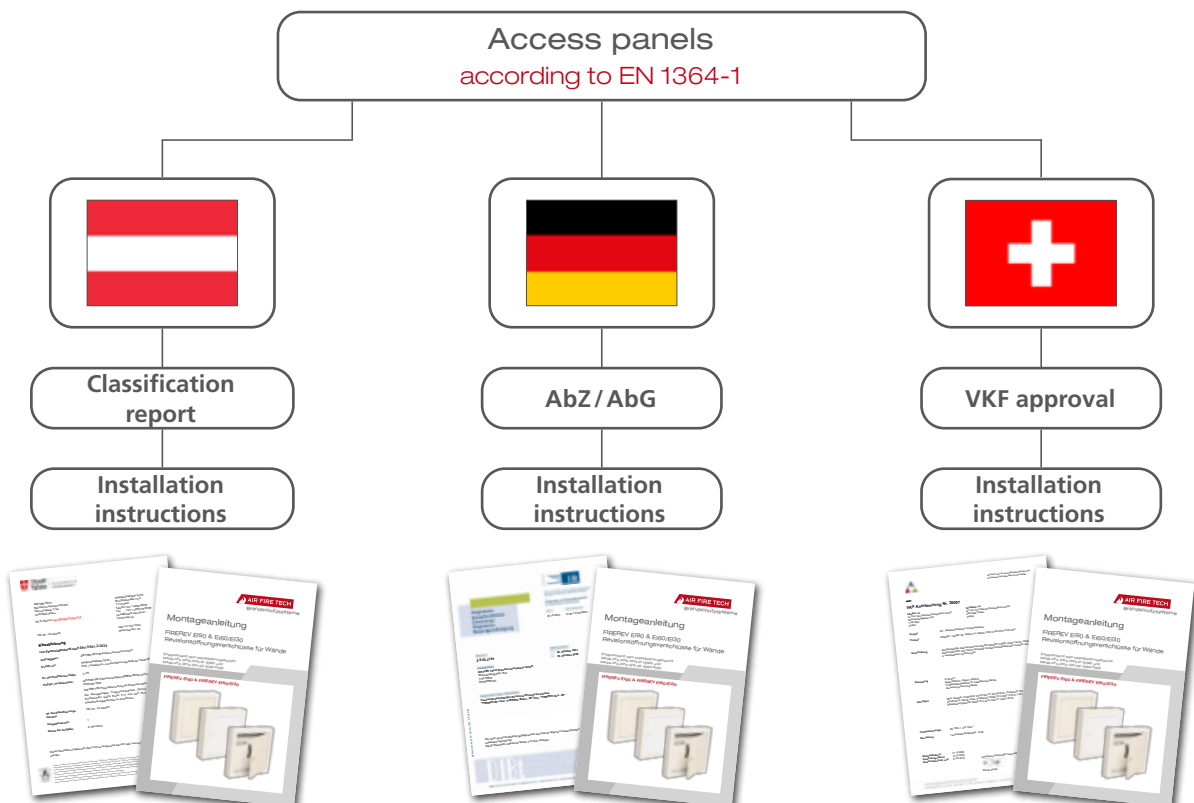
Access panels
according to EN 1364-1

Classification report

Installation instructions

AbZ / AbG

Installation instructions

VKF approval

Installation instructions

AIR FIRE TECH
Brandschutzsysteme

Montageanleitung

FIREREV EI90 & EI60/EI30
Revisionsöffnungsverschlüsse für Wände

FIREREV EI90 & FIREREV EI60/EI30

AIR FIRE TECH
Brandschutzsysteme

Montageanleitung

FIREREV EI90 & EI60/EI30
Revisionsöffnungsverschlüsse für Wände

FIREREV EI90 & FIREREV EI60/EI30

VKF Anerkennung Nr. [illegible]

AIR FIRE TECH
Brandschutzsysteme

Montageanleitung

FIREREV EI90 & EI60/EI30
Revisionsöffnungsverschlüsse für Wände

FIREREV EI90 & FIREREV EI60/EI30